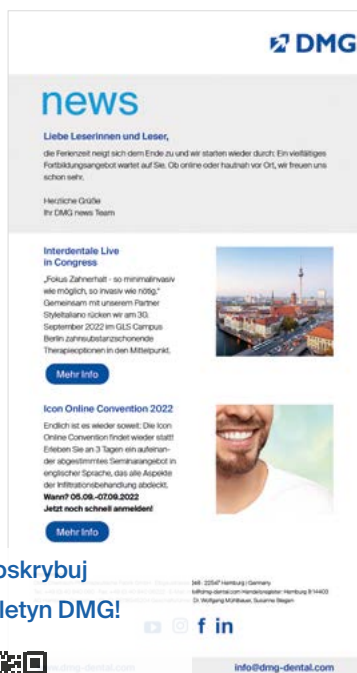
DMG

news

Liebe Leserinnen und Leser,

die Ferienzeit neigt sich dem Ende zu und wir starten wieder durch: Ein vielfältiges Fortbildungsangebot wartet auf Sie. Ob online oder hautnah vor Ort, wir freuen uns schon sehr.

Herzliche Grüße
Ihr DMG news Team

Interdentale Live in Congress

„Fokus Zahnerhalt - so minimalinvasiv wie möglich, so invasiv wie nötig." Gemeinsam mit unserem Partner Styleitaliano rücken wir am 30. September 2022 im GLS Campus Berlin zahnsubstanzschonende Therapieoptionen in den Mittelpunkt.

Mehr Info

Icon Online Convention 2022

Endlich ist es wieder soweit: Die Icon Online Convention findet wieder statt! Erleben Sie an 3 Tagen ein aufeinander abgestimmtes Seminarangebot in englischer Sprache, das alle Aspekte der Infiltrationsbehandlung abdeckt.
Wann? 05.09.-07.09.2022
Jetzt noch schnell anmelden!

Mehr Info

oskrybuj
letyn DMG!

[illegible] 22547 Hamburg | Germany
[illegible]@dmg-dental.com Handelsregister: Hamburg B 14403
Dr. Wolfgang Mühlbauer, Susanne Stegen

f in

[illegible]dmg-dental.com

info@dmg-dental.com